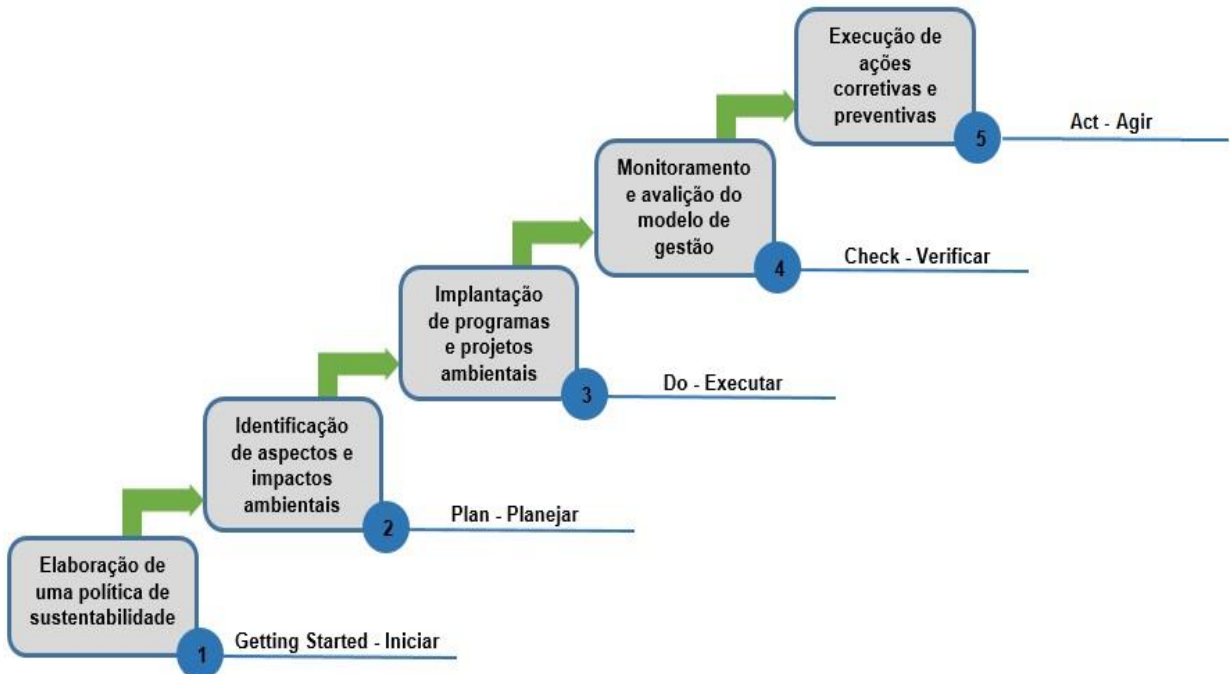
Execução de ações corretivas e preventivas

5

Act - Agir

Monitoramento e avalição do modelo de gestão

4

Check - Verificar

Implantação de programas e projetos ambientais

3

Do - Executar

Identificação de aspectos e impactos ambientais

2

Plan - Planejar

Elaboração de uma política de sustentabilidade

1

Getting Started - Iniciar